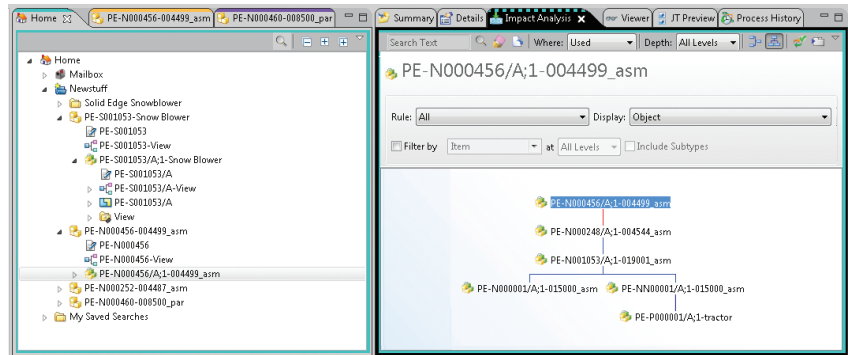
Home
PE-N000456-004499_asm
PE-N000460-008500_par

Home
Mailbox
Newstuff
Solid Edge Snowblower
PE-S001053-Snow Blower
PE-S001053
PE-S001053-View
PE-S001053/A;1-Snow Blower
PE-S001053/A
PE-S001053/A-View
PE-S001053/A
View
PE-N000456-004499_asm
PE-N000456
PE-N000456-View
PE-N000456/A;1-004499_asm
PE-N000252-004487_asm
PE-N000460-008500_par
My Saved Searches

Summary
Details
Impact Analysis
Viewer
JT Preview
Process History

Search Text
Where: Used
Depth: All Levels

PE-N000456/A;1-004499_asm

Rule: All
Display: Object

Filter by Item
at All Levels
Include Subtypes

PE-N000456/A;1-004499_asm
PE-N000248/A;1-004544_asm
PE-N001053/A;1-019001_asm
PE-N000001/A;1-015000_asm
PE-NN00001/A;1-015000_asm
PE-P000001/A;1-tractor